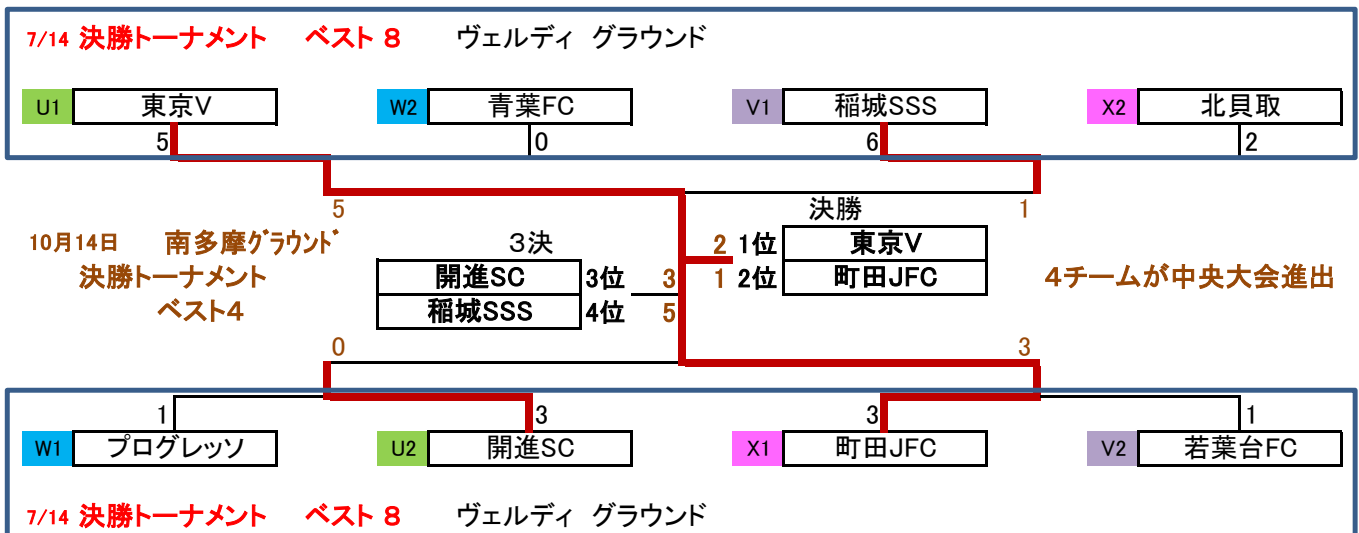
7/14 決勝トーナメント ベスト 8 ヴェルディ グラウンド

U1 東京V
5

W2 青葉FC
0

V1 稲城SSS
6

X2 北貝取
2

5

決勝

1

10月14日 南多摩グラウンド
決勝トーナメント
ベスト4

3決

| 開進SC | 3位 | 3 |
|---|---|---|
| 稲城SSS | 4位 | 5 |

| 2 | 1位 | 東京V |
|---|---|---|
| 1 | 2位 | 町田JFC |

4チームが中央大会進出

0

3

1

W1 プログレッソ
3

U2 開進SC
3

X1 町田JFC
1

V2 若葉台FC

7/14 決勝トーナメント ベスト 8 ヴェルディ グラウンド